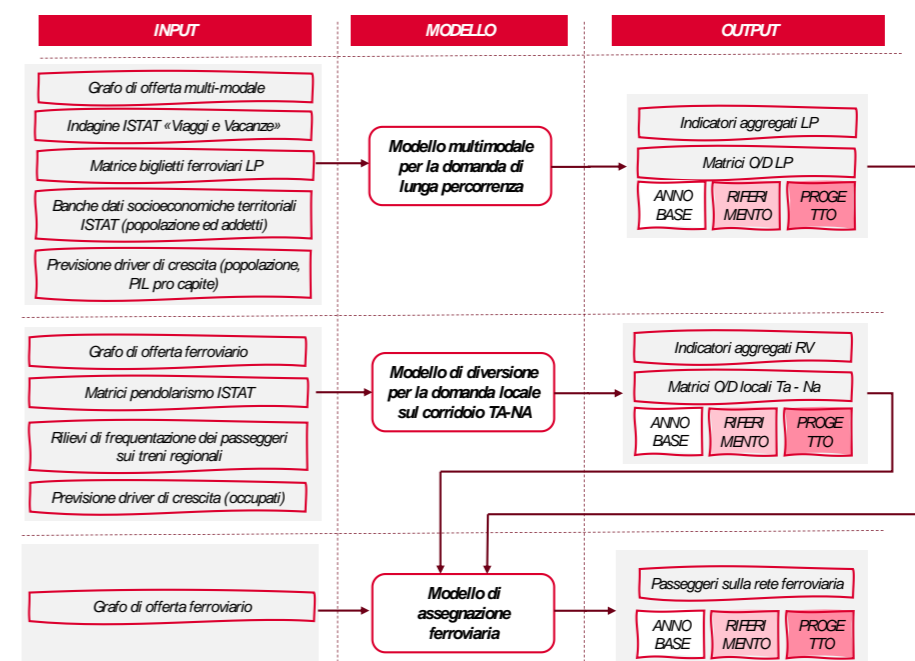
INPUT

MODELLO

OUTPUT

Grafo di offerta multi-modale

Indagine ISTAT «Viaggi e Vacanze»

Matrice biglietti ferroviari LP

Banche dati socioeconomiche territoriali ISTAT (popolazione ed addetti)

Previsione driver di crescita (popolazione, PIL pro capite)

Modello multimodale per la domanda di lunga percorrenza

Indicatori aggregati LP

Matrici O/D LP

ANNO BASE

RIFERI MENTO

PROGE TTO

Grafo di offerta ferroviario

Matrici pendolarismo ISTAT

Rilievi di frequentazione dei passeggeri sui treni regionali

Previsione driver di crescita (occupati)

Modello di diversione per la domanda locale sul corridoio TA-NA

Indicatori aggregati RV

Matrici O/D locali Ta - Na

ANNO BASE

RIFERI MENTO

PROGE TTO

Grafo di offerta ferroviario

Modello di assegnazione ferroviaria

Passeggeri sulla rete ferroviaria

ANNO BASE

RIFERI MENTO

PROGE TTO